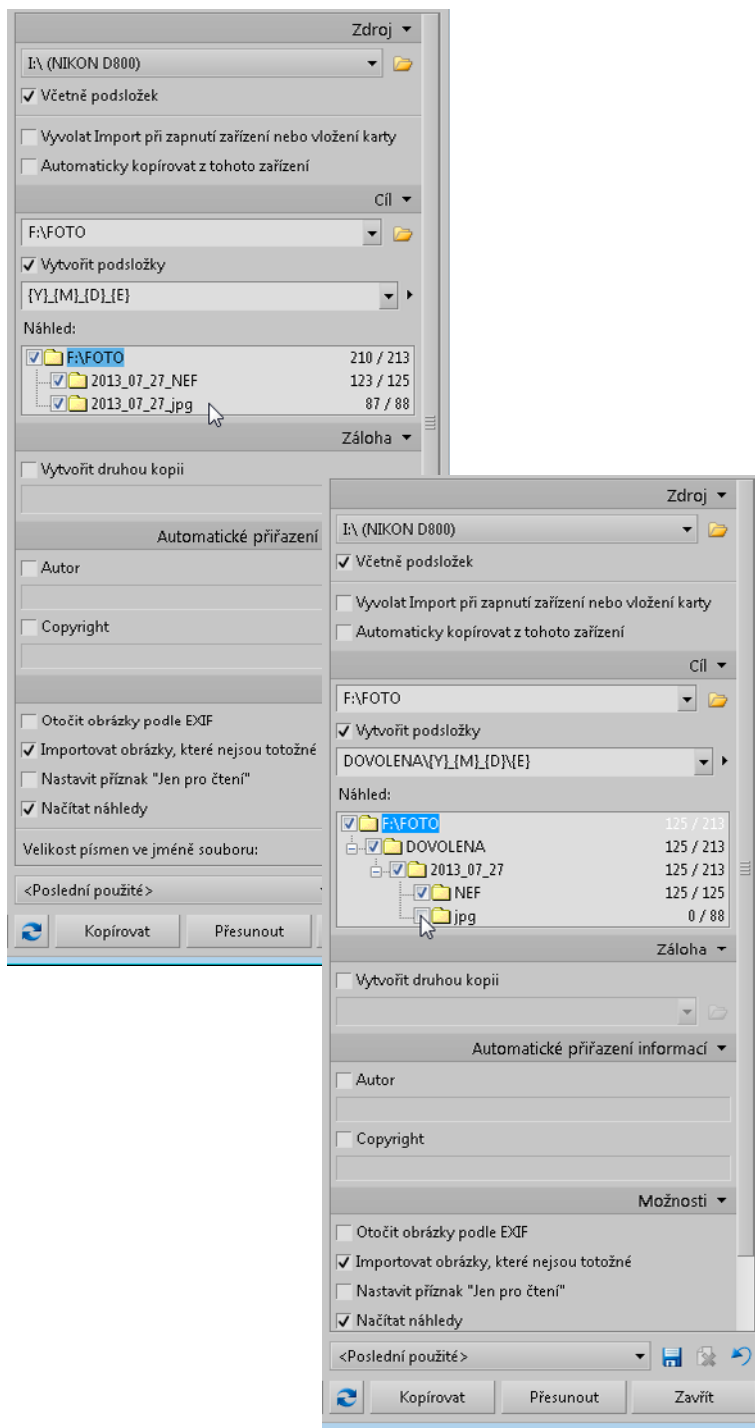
Zdroj ▾
I:\ (NIKON D800)
✓ Včetně podsložek
Vyvolat Import při zapnutí zařízení nebo vložení karty
Automaticky kopírovat z tohoto zařízení
Cíl ▾
F:\FOTO
✓ Vytvořit podsložky
{Y}_{M}_{D}_{E}
Náhled:
F:\FOTO 210 / 213
2013_07_27_NEF 123 / 125
2013_07_27_jpg 87 / 88
Záloha ▾
Vytvořit druhou kopii
Automatické přiřazení
Autor
Copyright
Otočit obrázky podle EXIF
✓ Importovat obrázky, které nejsou totožné
Nastavit příznak "Jen pro čtení"
✓ Načítat náhledy
Velikost písmen ve jméně souboru:
<Poslední použité>
Kopírovat
Přesunout

Zdroj ▾
I:\ (NIKON D800)
✓ Včetně podsložek
Vyvolat Import při zapnutí zařízení nebo vložení karty
Automaticky kopírovat z tohoto zařízení
Cíl ▾
F:\FOTO
✓ Vytvořit podsložky
DOVOLENA\{Y}_{M}_{D}\{E}
Náhled:
F:\FOTO 125 / 213
DOVOLENA 125 / 213
2013_07_27 125 / 213
NEF 125 / 125
jpg 0 / 88
Záloha ▾
Vytvořit druhou kopii
Automatické přiřazení informací ▾
Autor
Copyright
Možnosti ▾
Otočit obrázky podle EXIF
✓ Importovat obrázky, které nejsou totožné
Nastavit příznak "Jen pro čtení"
✓ Načítat náhledy
<Poslední použité>
Kopírovat
Přesunout
Zavřít